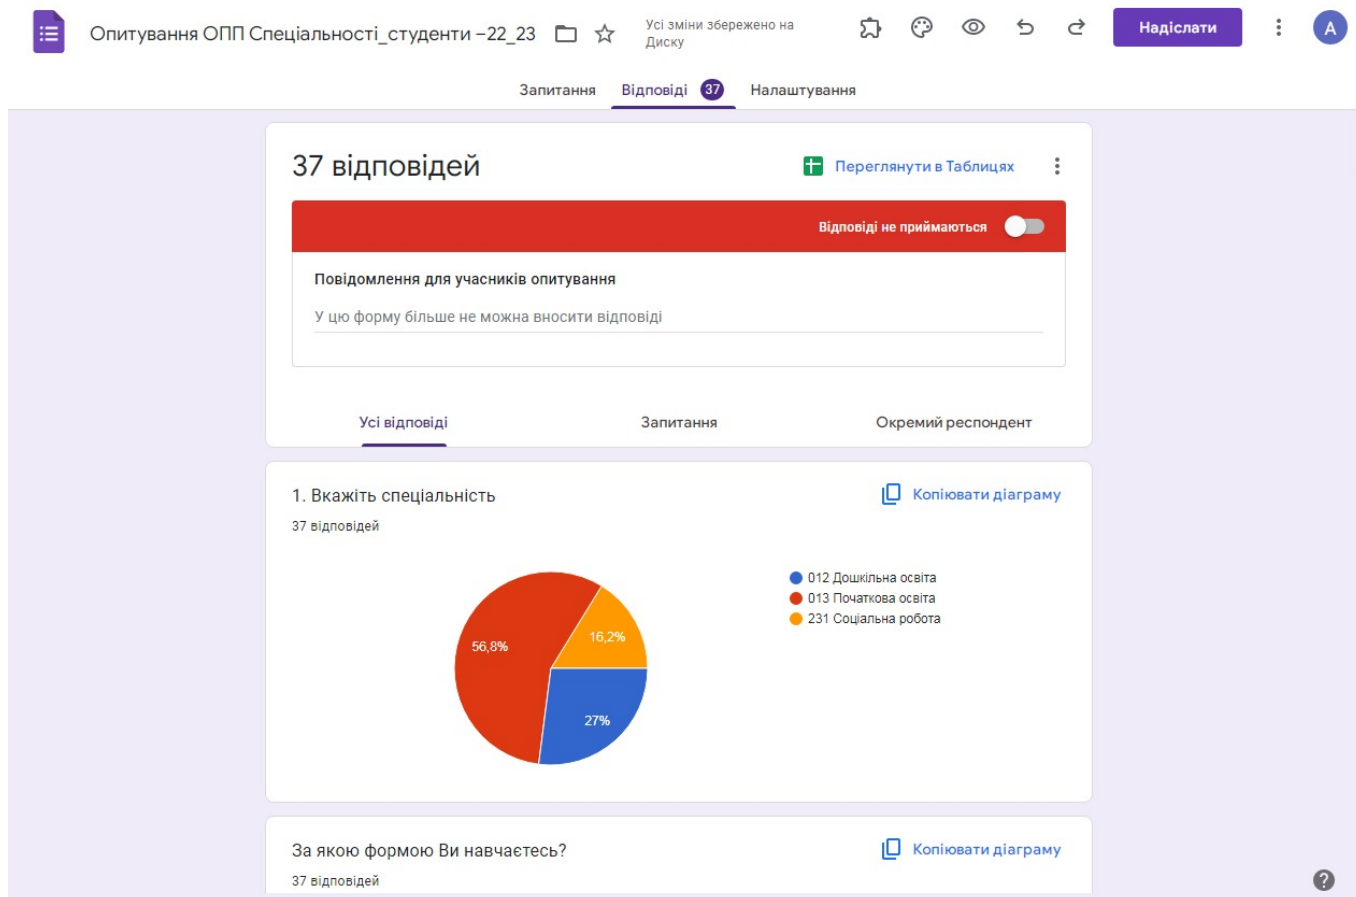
Опитування ОПП Спеціальності_студенти –22_23

Усі зміни збережено на Диску

Надіслати

A

Запитання Відповіді 37 Налаштування

37 відповідей

Переглянути в Таблицях

Відповіді не приймаються

Повідомлення для учасників опитування

У цю форму більше не можна вносити відповіді

Усі відповіді Запитання Окремий респондент

1. Вкажіть спеціальність

Копіювати діаграму

37 відповідей

56,8%
16,2%
27%

012 Дошкільна освіта
013 Початкова освіта
231 Соціальна робота

За якою формою Ви навчаєтесь?

Копіювати діаграму

37 відповідей

?